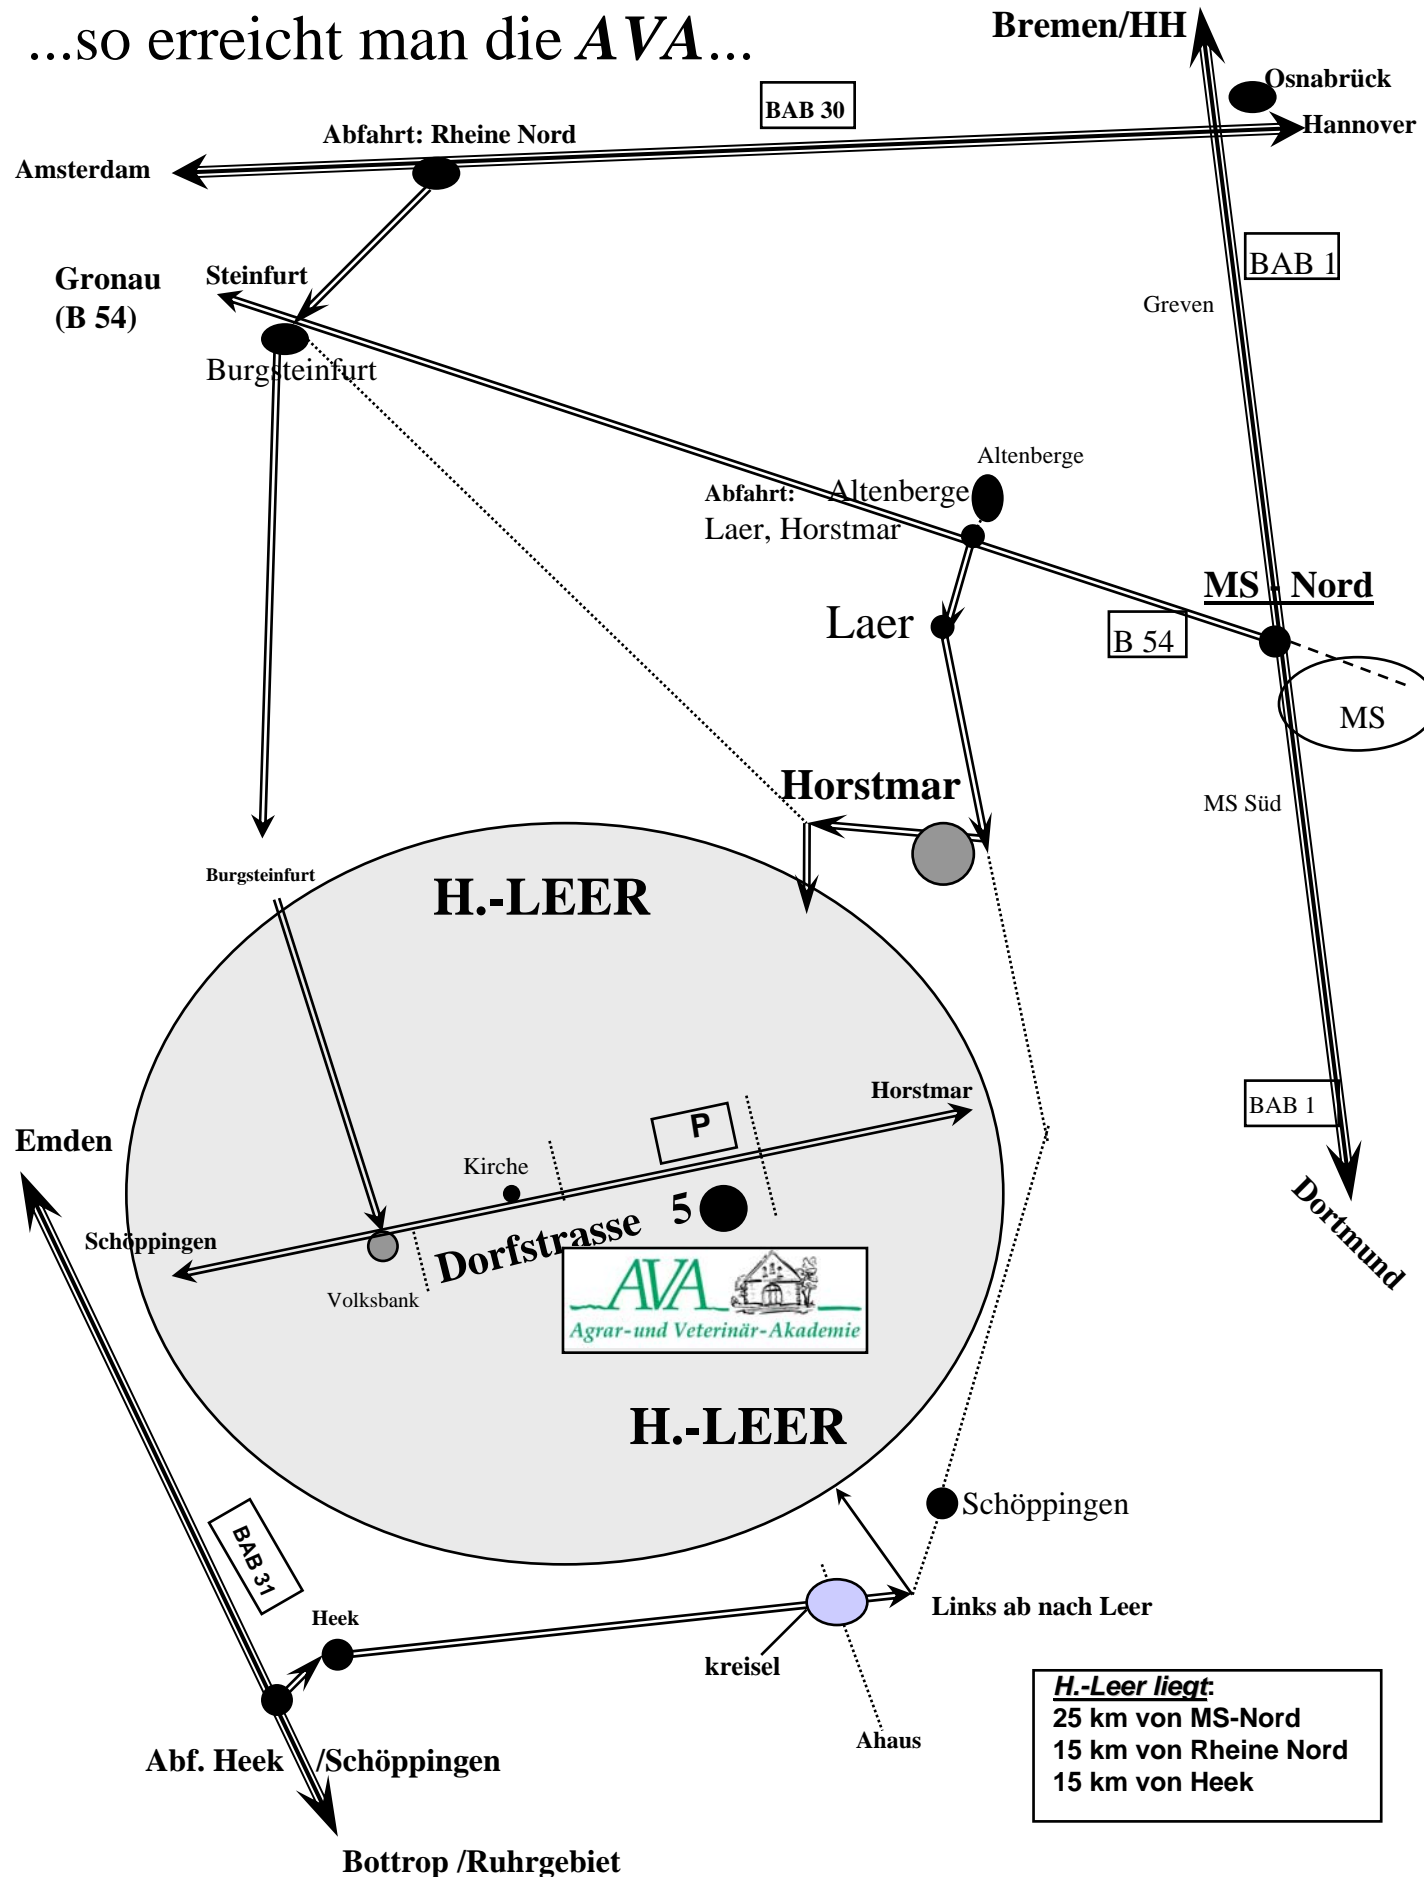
...so erreicht man die *AVA*...

Bremen/HH

Osnabrück

BAB 30

Abfahrt: Rheine Nord

Hannover

Amsterdam

BAB 1

Greven

Gronau (B 54)

Steinfurt

Burgsteinfurt

Altenberge

Abfahrt: Altenberge Laer, Horstmar

MS - Nord

Laer

B 54

MS

Horstmar

MS Süd

Burgsteinfurt

H.-LEER

Horstmar

BAB 1

Emden

P

Kirche

5

Dortmund

Schöppingen

Dorfstrasse

Volksbank

AVA
Agrar-und Veterinär-Akademie

H.-LEER

Schöppingen

BAB 31

Links ab nach Leer

Heek

kreisel

Ahaus

Abf. Heek /Schöppingen

Bottrop /Ruhrgebiet

H.-Leer liegt:
25 km von MS-Nord
15 km von Rheine Nord
15 km von Heek